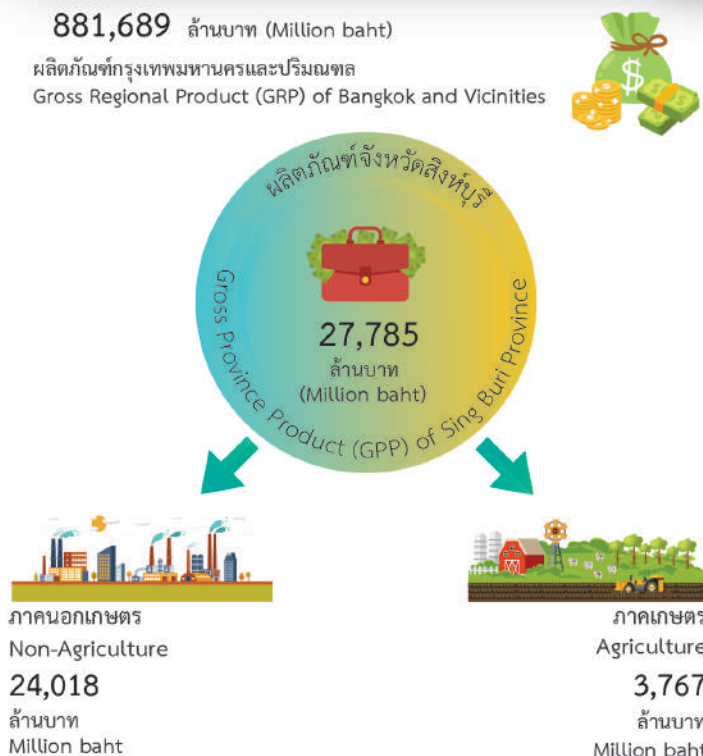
881,689 ล้านบาท (Million baht)

ผลิตภัณฑ์กรุงเทพมหานครและปริมณฑล
Gross Regional Product (GRP) of Bangkok and Vicinities

ผลิตภัณฑ์จังหวัดสิงห์บุรี

Gross Province Product (GPP) of Sing Buri Province

27,785
ล้านบาท
(Million baht)

ภาคนอกเกษตร
Non-Agriculture
24,018
ล้านบาท
Million baht

ภาคเกษตร
Agriculture
3,767
ล้านบาท
Million baht